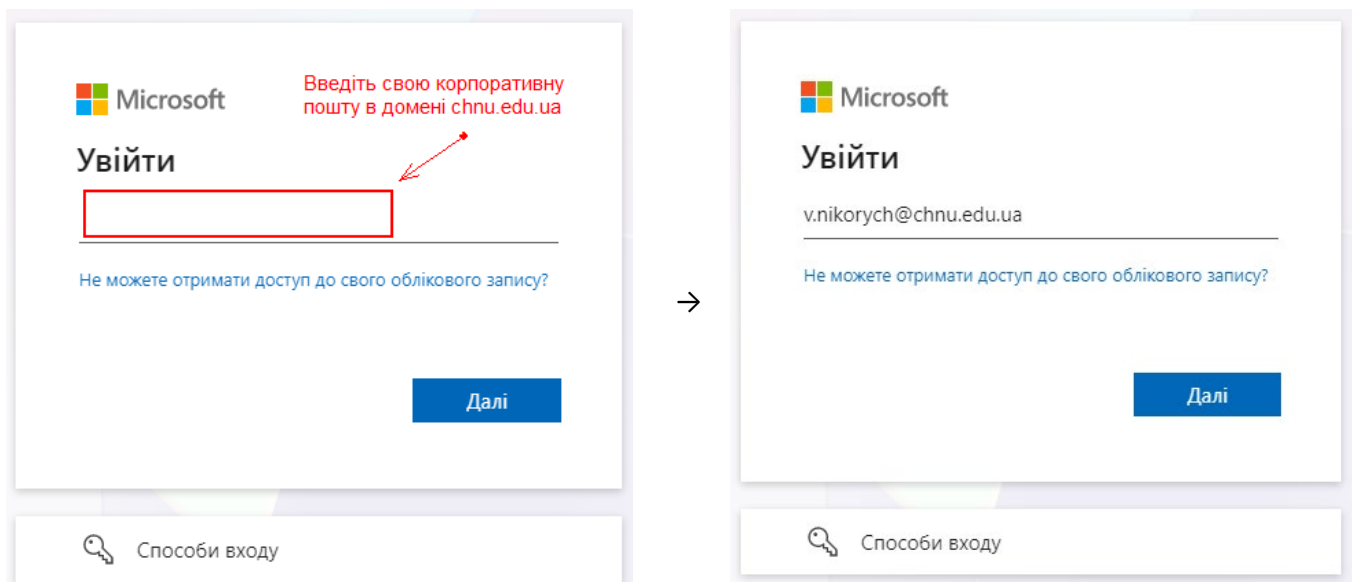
Microsoft

Введіть свою корпоративну пошту в домені chnu.edu.ua

Увійти

Не можете отримати доступ до свого облікового запису?

Далі

Способи входу

→

Microsoft

Увійти

v.nikorych@chnu.edu.ua

Не можете отримати доступ до свого облікового запису?

Далі

Способи входу